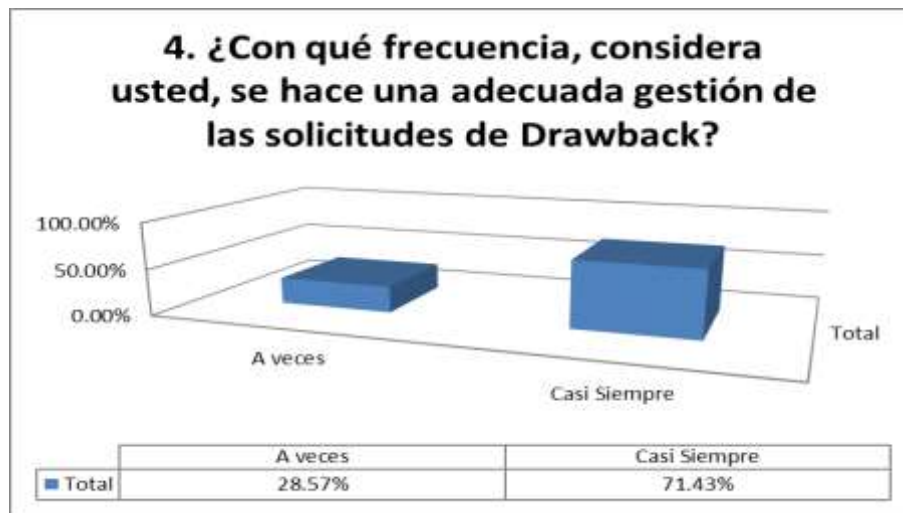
4. ¿Con qué frecuencia, considera usted, se hace una adecuada gestión de las solicitudes de Drawback?

100.00%
50.00%
0.00%

A veces
Casi Siempre
Total

| | A veces | Casi Siempre |
|---|---|---|
| Total | 28.57% | 71.43% |